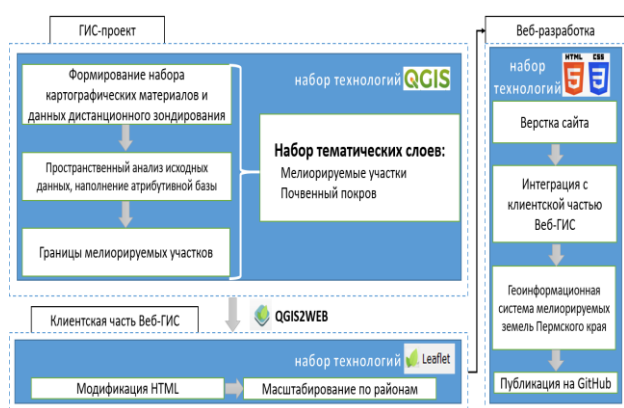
ГИС-проект

набор технологий QGIS

Формирование набора картографических материалов и данных дистанционного зондирования

Пространственный анализ исходных данных, наполнение атрибутивной базы

Границы мелиорируемых участков

Набор тематических слоев:
Мелиорируемые участки
Почвенный покров

QGIS2WEB

Клиентская часть Веб-ГИС

набор технологий Leaflet

Модификация HTML

Масштабирование по районам

Веб-разработка

набор технологий HTML CSS

Верстка сайта

Интеграция с клиентской частью Веб-ГИС

Геоинформационная система мелиорируемых земель Пермского края

Публикация на GitHub